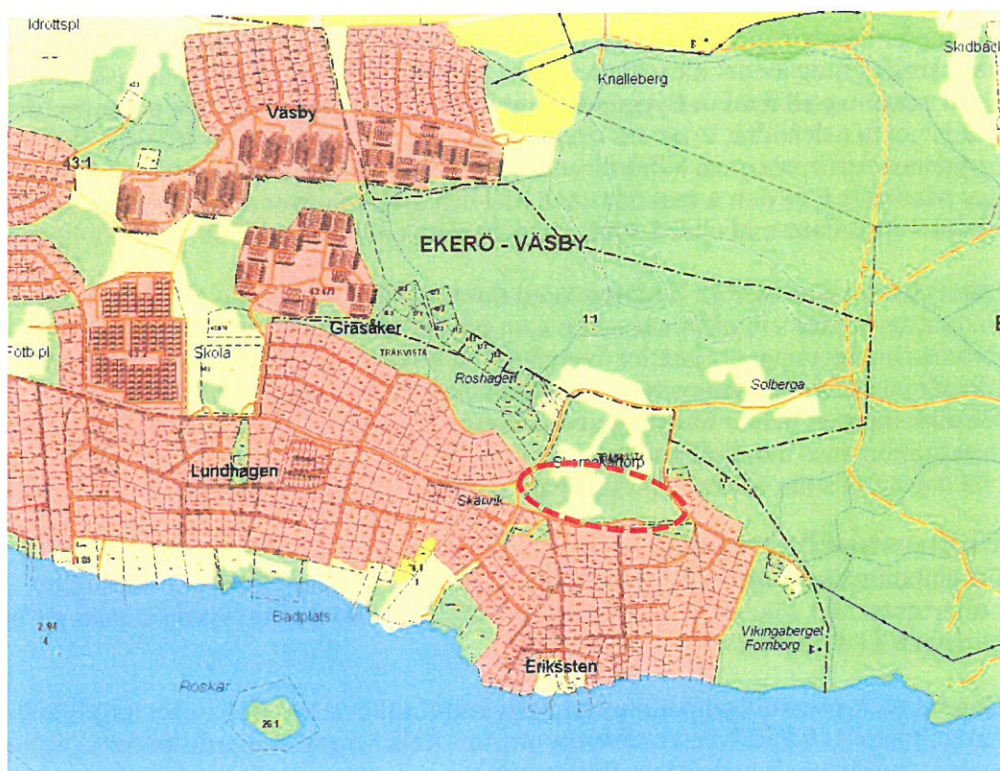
Idrottspl

Skidbac

Knalleberg

Väsby

43:1

EKERÖ - VÄSBY

Gräsaker

1:1

Fotb pl

Skola

TRÄKVISTA

Roshagen

Solberga

Lundhagen

Stensökartorp

Skärvik

Badplats

Vikingaberget Fornborg

Eriksten

Roskar

26:1